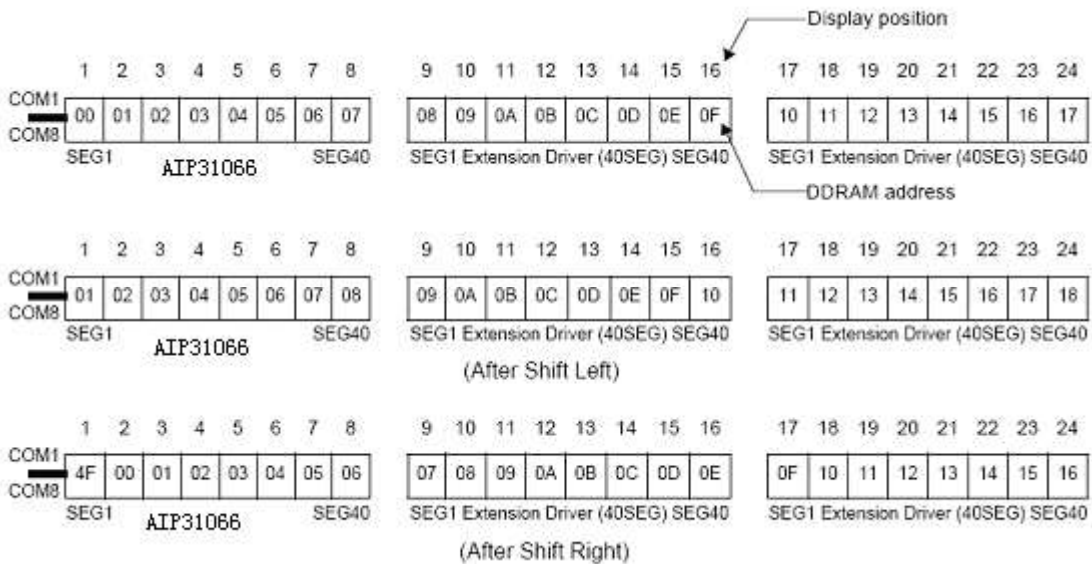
Display position

1 2 3 4 5 6 7 8

COM1
COM8

| 00 | 01 | 02 | 03 | 04 | 05 | 06 | 07 |
|---|---|---|---|---|---|---|---|

SEG1 AIP31066 SEG40

9 10 11 12 13 14 15 16

| 08 | 09 | 0A | 0B | 0C | 0D | 0E | 0F |
|---|---|---|---|---|---|---|---|

SEG1 Extension Driver (40SEG) SEG40

17 18 19 20 21 22 23 24

| 10 | 11 | 12 | 13 | 14 | 15 | 16 | 17 |
|---|---|---|---|---|---|---|---|

SEG1 Extension Driver (40SEG) SEG40

DDRAM address

1 2 3 4 5 6 7 8

COM1
COM8

| 01 | 02 | 03 | 04 | 05 | 06 | 07 | 08 |
|---|---|---|---|---|---|---|---|

SEG1 AIP31066 SEG40

9 10 11 12 13 14 15 16

| 09 | 0A | 0B | 0C | 0D | 0E | 0F | 10 |
|---|---|---|---|---|---|---|---|

SEG1 Extension Driver (40SEG) SEG40

17 18 19 20 21 22 23 24

| 11 | 12 | 13 | 14 | 15 | 16 | 17 | 18 |
|---|---|---|---|---|---|---|---|

SEG1 Extension Driver (40SEG) SEG40

(After Shift Left)

1 2 3 4 5 6 7 8

COM1
COM8

| 4F | 00 | 01 | 02 | 03 | 04 | 05 | 06 |
|---|---|---|---|---|---|---|---|

SEG1 AIP31066 SEG40

9 10 11 12 13 14 15 16

| 07 | 08 | 09 | 0A | 0B | 0C | 0D | 0E |
|---|---|---|---|---|---|---|---|

SEG1 Extension Driver (40SEG) SEG40

17 18 19 20 21 22 23 24

| 0F | 10 | 11 | 12 | 13 | 14 | 15 | 16 |
|---|---|---|---|---|---|---|---|

SEG1 Extension Driver (40SEG) SEG40

(After Shift Right)